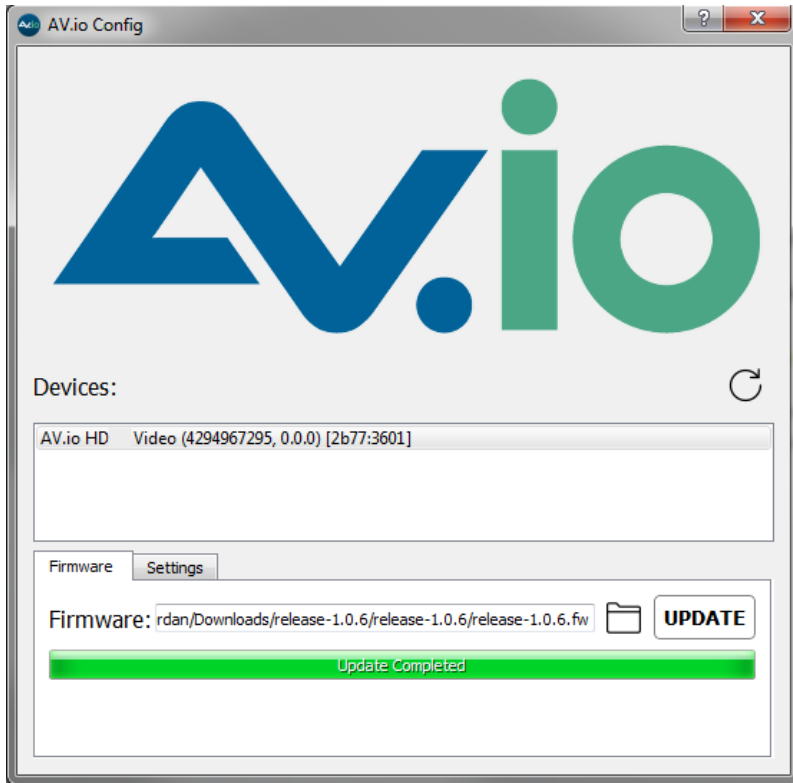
AV.io Config

?

X

AV.io

Devices:

AV.io HD Video (4294967295, 0.0.0) [2b77:3601]

Firmware

Settings

Firmware: rdan/Downloads/release-1.0.6/release-1.0.6/release-1.0.6.fw

UPDATE

Update Completed